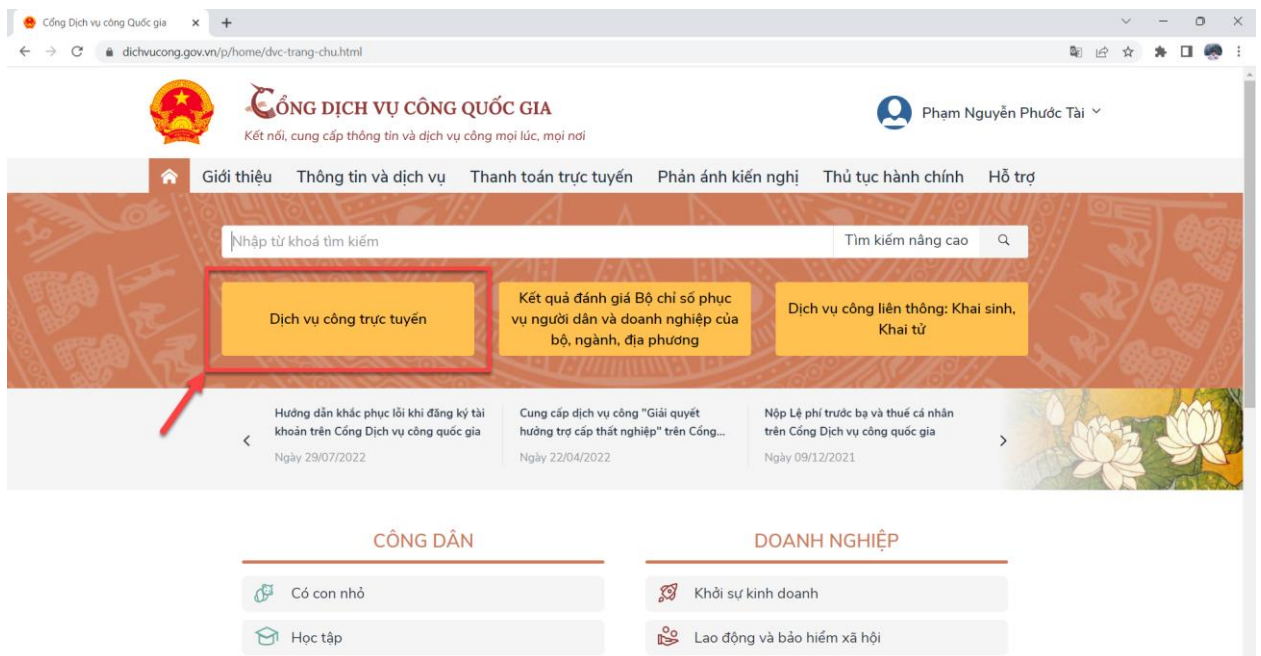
Cổng Dịch vụ công Quốc gia ×
+
dichvucong.gov.vn/p/home/dvc-trang-chu.html

CỔNG DỊCH VỤ CÔNG QUỐC GIA
Kết nối, cung cấp thông tin và dịch vụ công mọi lúc, mọi nơi

Phạm Nguyễn Phước Tài

Giới thiệu | Thông tin và dịch vụ | Thanh toán trực tuyến | Phản ánh kiến nghị | Thủ tục hành chính | Hỗ trợ

Nhập từ khoá tìm kiếm
Tìm kiếm nâng cao

Dịch vụ công trực tuyến

Kết quả đánh giá Bộ chỉ số phục vụ người dân và doanh nghiệp của bộ, ngành, địa phương

Dịch vụ công liên thông: Khai sinh, Khai tử

Hướng dẫn khắc phục lỗi khi đăng ký tài khoản trên Cổng Dịch vụ công quốc gia
Ngày 29/07/2022

Cung cấp dịch vụ công "Giải quyết hưởng trợ cấp thất nghiệp" trên Cổng...
Ngày 22/04/2022

Nộp Lệ phí trước bạ và thuế cá nhân trên Cổng Dịch vụ công quốc gia
Ngày 09/12/2021

CÔNG DÂN
Có con nhỏ
Học tập

DOANH NGHIỆP
Khởi sự kinh doanh
Lao động và bảo hiểm xã hội